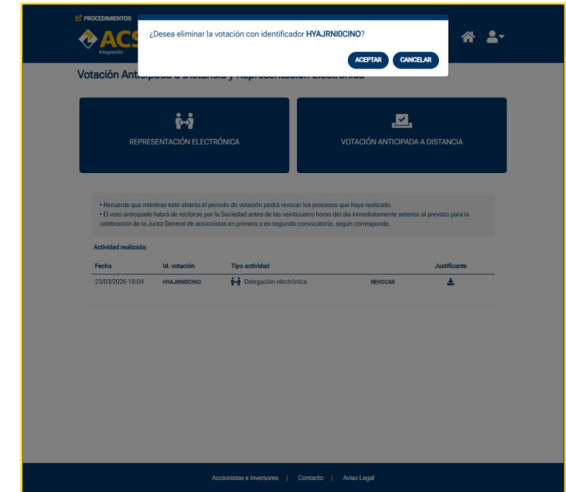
PROCEDIMIENTOS

ACS

¿Desea eliminar la votación con identificador HYAJRNI0CINO?

ACEPTAR CANCELAR

Votación Anticipada a Distancia y Representación Electrónica

REPRESENTACIÓN ELECTRÓNICA

VOTACIÓN ANTICIPADA A DISTANCIA

• Recuerde que mientras esté abierto el periodo de votación podrá revocar los procesos que haya realizado.
• El voto anticipado habrá de recibirse por la Sociedad antes de las veinticuatro horas del día inmediatamente anterior al previsto para la celebración de la Junta General de accionistas en primera o en segunda convocatoria, según corresponda.

Actividad realizada:

| Fecha | Id. votación | Tipo actividad | | Justificante |
|---|---|---|---|---|
| 23/03/2026 18:04 | HYAJRNI0CINO | Delegación electrónica | REVOCAR | |

Accionistas e Inversores | Contacto | Aviso Legal